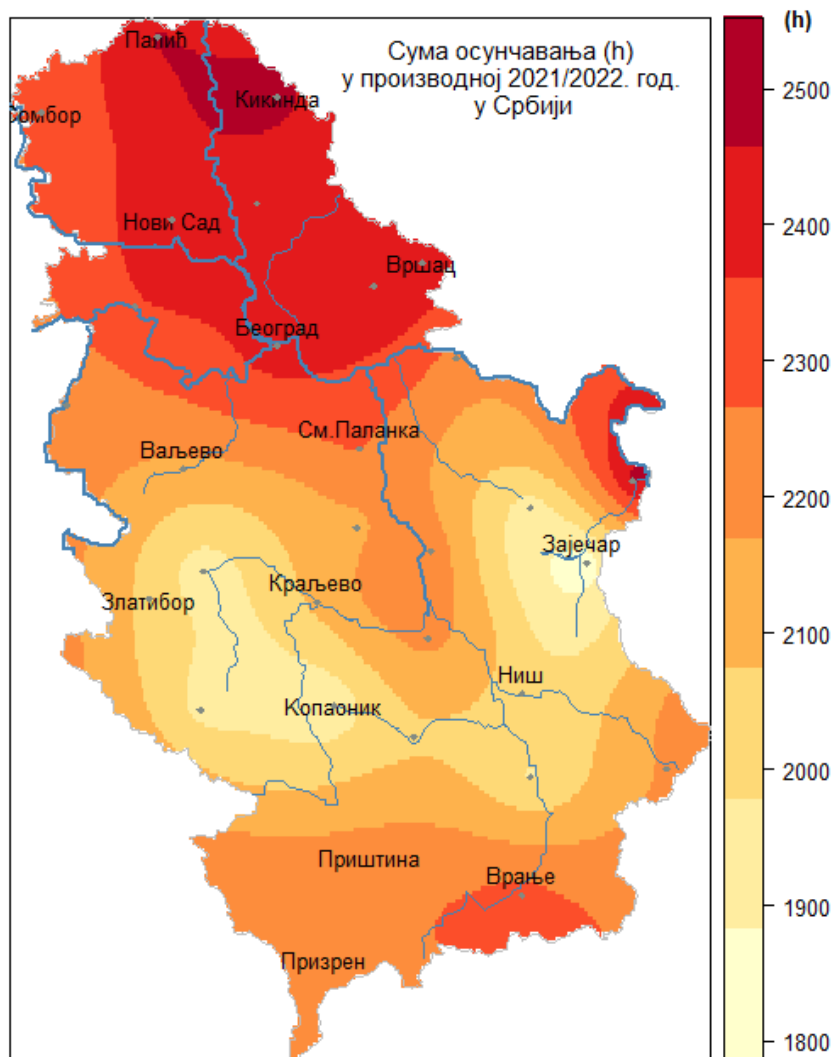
Сума осунчавања (h)
у производној 2021/2022. год.
у Србији

Палић
Сомбор
Кикинда
Нови Сад
Вршац
Београд
Ваљево
См.Паланка
Зајечар
Краљево
Златибор
Ниш
Копаоник
Приштина
Врање
Призрен

(h)
2500
2400
2300
2200
2100
2000
1900
1800